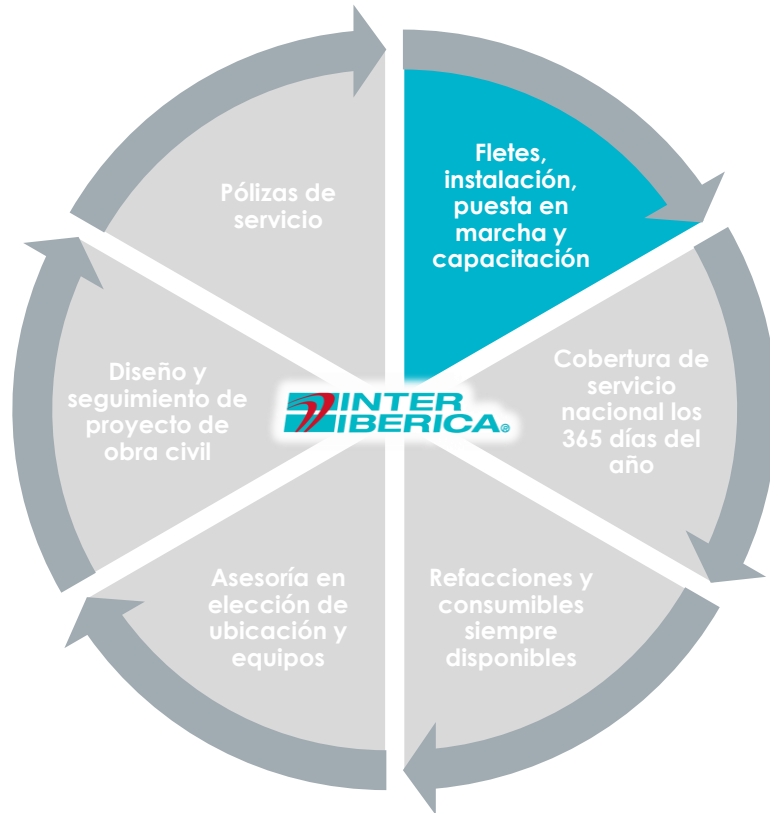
Fletes, instalación, puesta en marcha y capacitación

Cobertura de servicio nacional los 365 días del año

Refacciones y consumibles siempre disponibles

Asesoría en elección de ubicación y equipos

Diseño y seguimiento de proyecto de obra civil

Pólizas de servicio

INTER IBERICA®